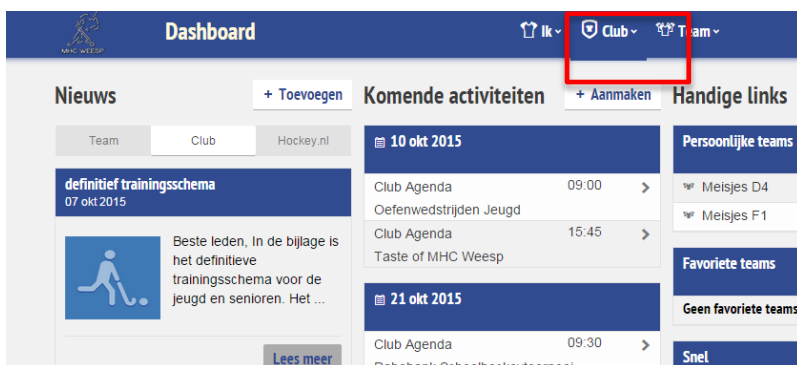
MHC WEESP

Dashboard

Ik Club Team

Nieuws

+ Toevoegen

Team Club Hockey.nl

definitief trainingsschema
07 okt 2015

Beste leden, In de bijlage is het definitieve trainingsschema voor de jeugd en senioren. Het ...

Lees meer

Komende activiteiten

+ Aanmaken

10 okt 2015

Club Agenda 09:00
Oefenwedstrijden Jeugd

Club Agenda 15:45
Taste of MHC Weesp

21 okt 2015

Club Agenda 09:30
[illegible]

Handige links

Persoonlijke teams

Meisjes D4

Meisjes F1

Favoriete teams

Geen favoriete teams

Snel